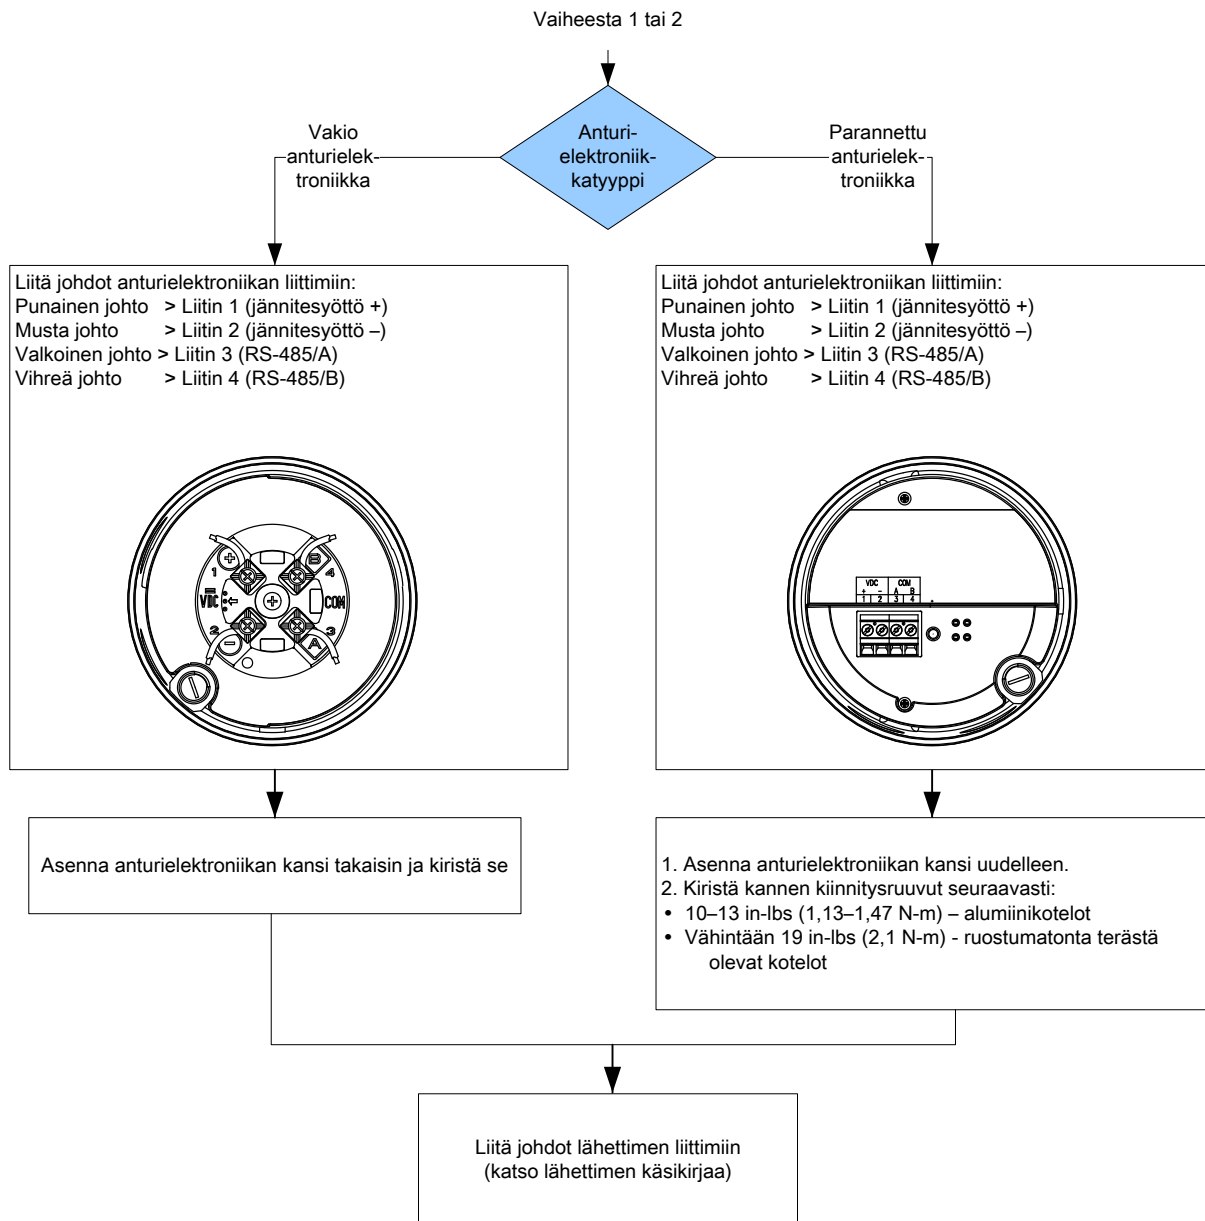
Vaiheesta 1 tai 2

Anturielektroniikkatyyppi

Vakio anturielektroniikka

Parannettu anturielektroniikka

Liitä johdot anturielektroniikan liittimiin:
Punainen johto > Liitin 1 (jännitesyöttö +)
Musta johto > Liitin 2 (jännitesyöttö –)
Valkoinen johto > Liitin 3 (RS-485/A)
Vihreä johto > Liitin 4 (RS-485/B)

1 4 VDC COM 2 3 B A

Liitä johdot anturielektroniikan liittimiin:
Punainen johto > Liitin 1 (jännitesyöttö +)
Musta johto > Liitin 2 (jännitesyöttö –)
Valkoinen johto > Liitin 3 (RS-485/A)
Vihreä johto > Liitin 4 (RS-485/B)

VDC COM + – A B 1 2 3 4

Asenna anturielektroniikan kansi takaisin ja kiristä se

1. Asenna anturielektroniikan kansi uudelleen.
2. Kiristä kannen kiinnitysruuvut seuraavasti:
• 10–13 in-lbs (1,13–1,47 N-m) – alumiinikotelot
• Vähintään 19 in-lbs (2,1 N-m) - ruostumatonta terästä olevat kotelot

Liitä johdot lähettimen liittimiin (katso lähettimen käsikirjaa)